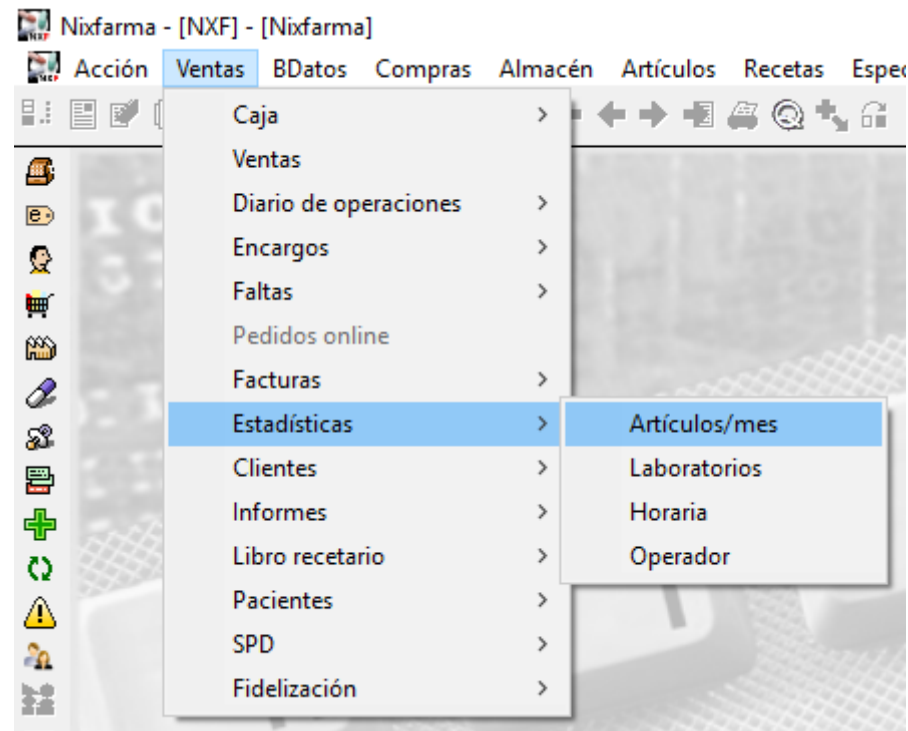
Nixfarma - [NXF] - [Nixfarma]

Acción Ventas BDatos Compras Almacén Artículos Recetas Espe

Caja >
Ventas
Diario de operaciones >
Encargos >
Faltas >
Pedidos online
Facturas >
Estadísticas >
Clientes >
Informes >
Libro recetario >
Pacientes >
SPD >
Fidelización >

Artículos/mes
Laboratorios
Horaria
Operador